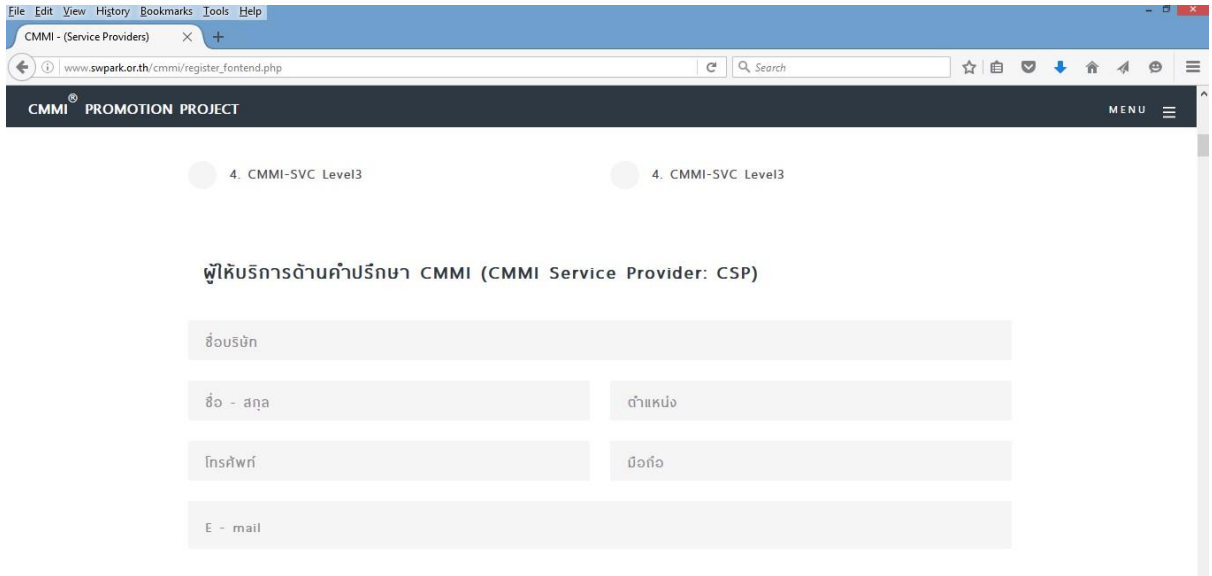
File Edit View History Bookmarks Tools Help

CMMI - (Service Providers)

www.swpark.or.th/cmmi/register_fontend.php

Search

CMMI® PROMOTION PROJECT

MENU

4. CMMI-SVC Level3

4. CMMI-SVC Level3

ผู้ให้บริการด้านคำปรึกษา CMMI (CMMI Service Provider: CSP)

ชื่อบริษัท

ชื่อ - สกุล

ตำแหน่ง

โทรศัพท์

มือถือ

E - mail